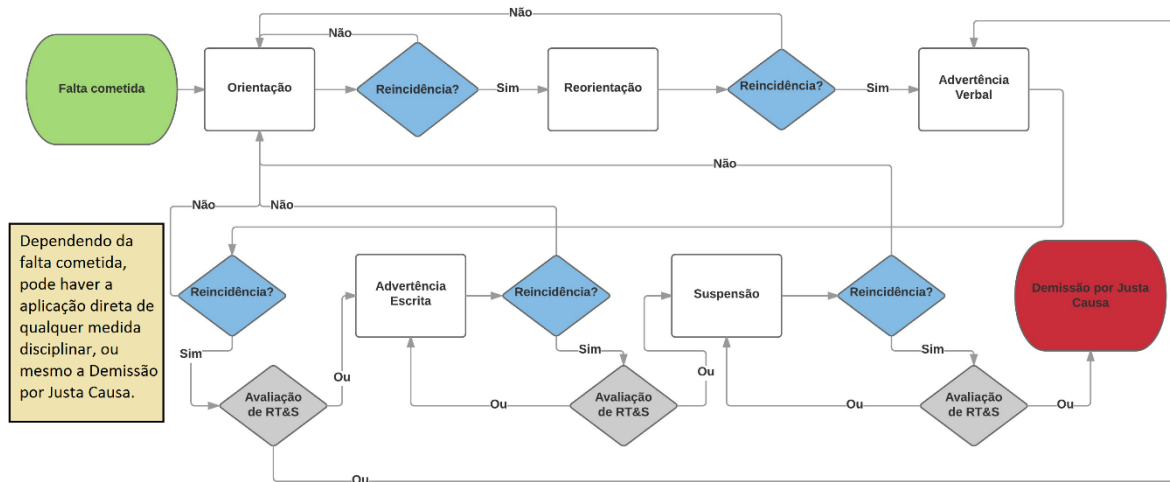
Falta cometida
Orientação
Não
Reincidência?
Sim
Reorientação
Não
Reincidência?
Sim
Advertência Verbal
Não
Não
Não
Dependendo da falta cometida, pode haver a aplicação direta de qualquer medida disciplinar, ou mesmo a Demissão por Justa Causa.
Reincidência?
Sim
Advertência Escrita
Reincidência?
Sim
Suspensão
Reincidência?
Sim
Demissão por Justa Causa
Avaliação de RT&S
Ou
Ou
Avaliação de RT&S
Ou
Ou
Avaliação de RT&S
Ou
Ou